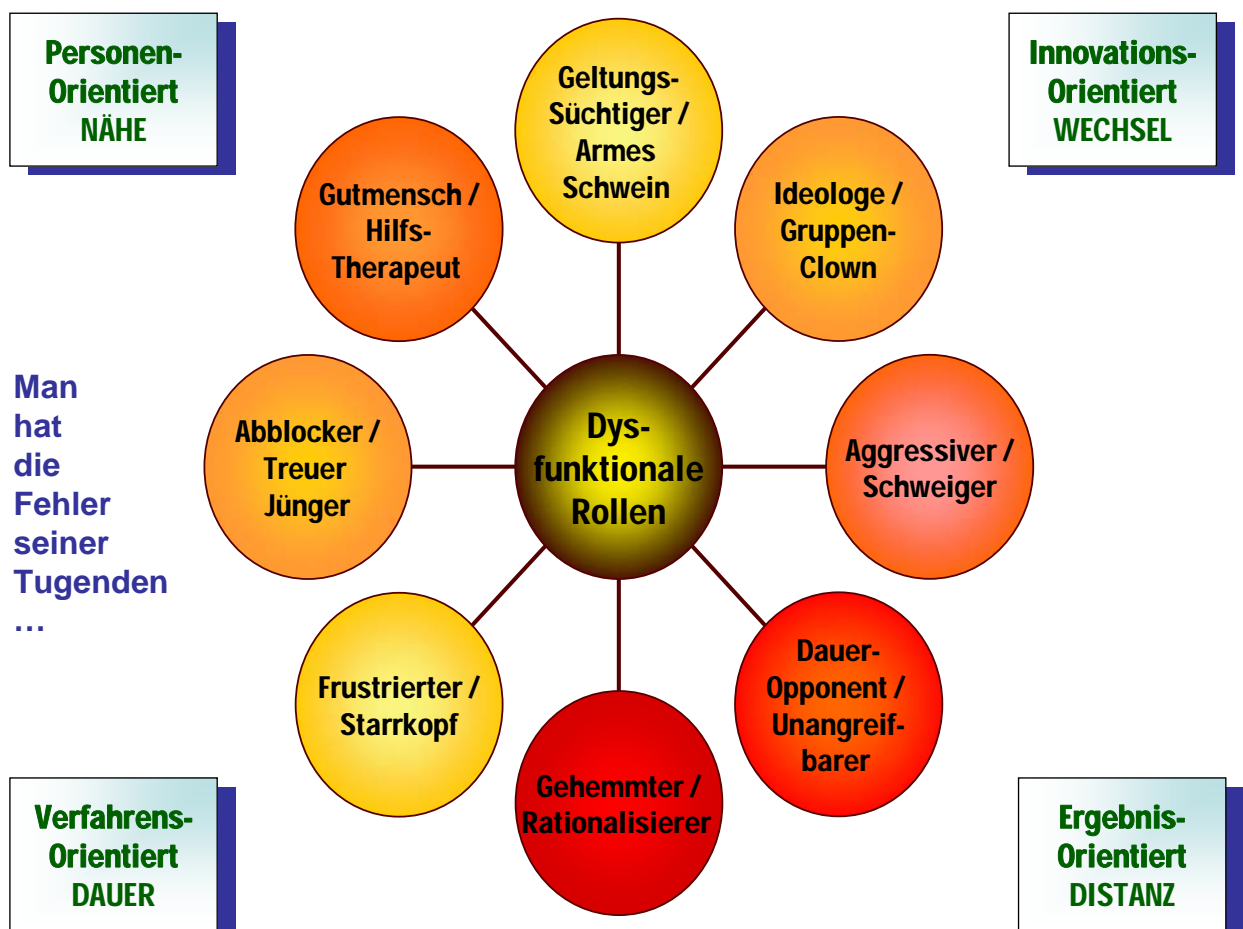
Personen-Orientiert
NÄHE

Innovations-Orientiert
WECHSEL

Geltungs-Süchtiger / Armes Schwein

Gutmensch / Hilfs-Therapeut

Ideologe / Gruppen-Clown

Man hat die Fehler seiner Tugenden …

Abblocker / Treuer Jünger

Dys-funktionale Rollen

Aggressiver / Schweiger

Frustrierter / Starrkopf

Dauer-Opponent / Unangreif-barer

Gehemmter / Rationalisierer

Verfahrens-Orientiert
DAUER

Ergebnis-Orientiert
DISTANZ